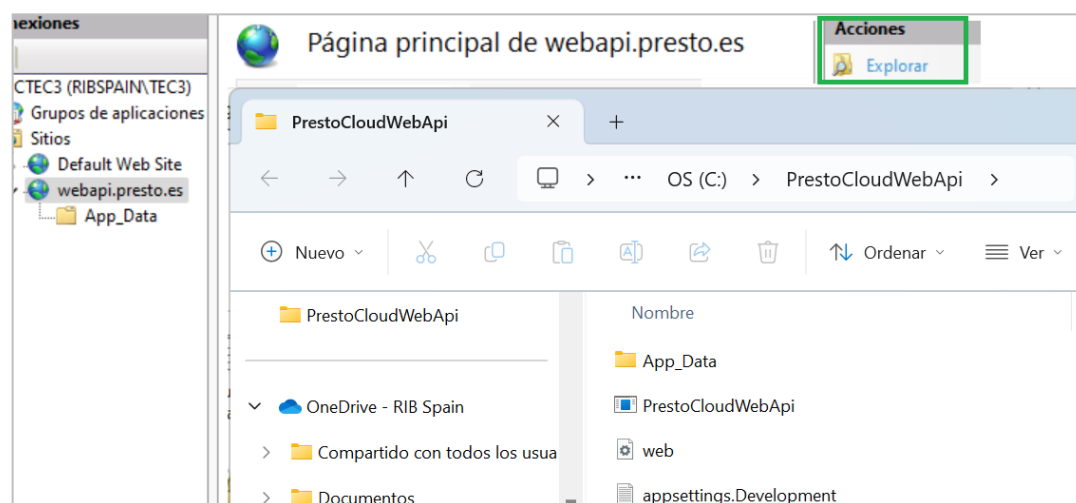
nexiones

CTEC3 (RIBSPAIN\TEC3)
Grupos de aplicaciones
Sitios
Default Web Site
webapi.presto.es
App_Data

Página principal de webapi.presto.es

Acciones
Explorar

PrestoCloudWebApi
+
OS (C:) > PrestoCloudWebApi >
Nuevo
Ordenar
Ver

PrestoCloudWebApi
OneDrive - RIB Spain
Compartido con todos los usua
Documentos

Nombre
App_Data
PrestoCloudWebApi
web
appsettings.Development